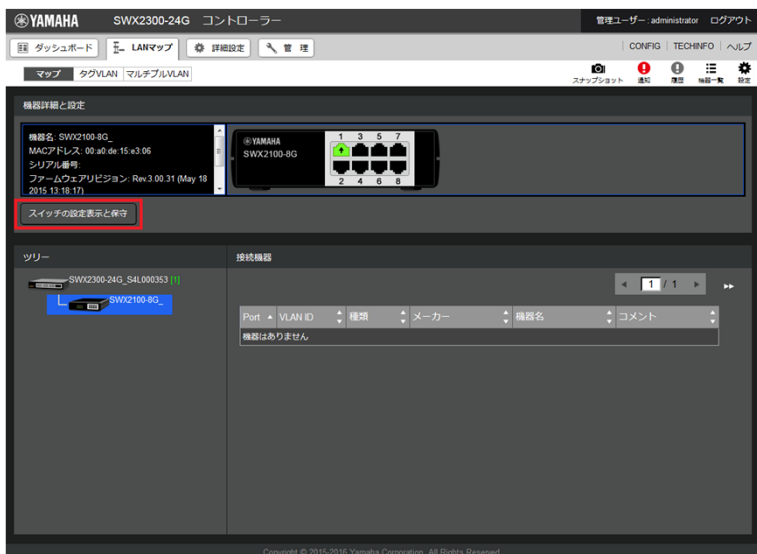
YAMAHA SWX2300-24G コントローラー

管理ユーザー : administrator ログアウト

ダッシュボード LANマップ 詳細設定 管理

CONFIG | TECHINFO | ヘルプ

マップ タグVLAN マルチプルVLAN

スナップショット 通知 履歴 機器一覧 設定

機器詳細と設定

機器名: SWX2100-8G_
MACアドレス: 00:a0:de:15:e3:06
シリアル番号:
ファームウェアリビジョン: Rev.3.00.31 (May 18 2015 13:18:17)

YAMAHA
SWX2100-8G

1 3 5 7
2 4 6 8

スイッチの設定表示と保守

ツリー

SWX2300-24G_S4L000353 [1]

SWX2100-8G_

接続機器

1 / 1

| Port | VLAN ID | 種類 | メーカー | 機器名 | コメント |
|---|---|---|---|---|---|
| 機器はありません | | | | | |

Copyright © 2015-2016 Yamaha Corporation. All Rights Reserved.